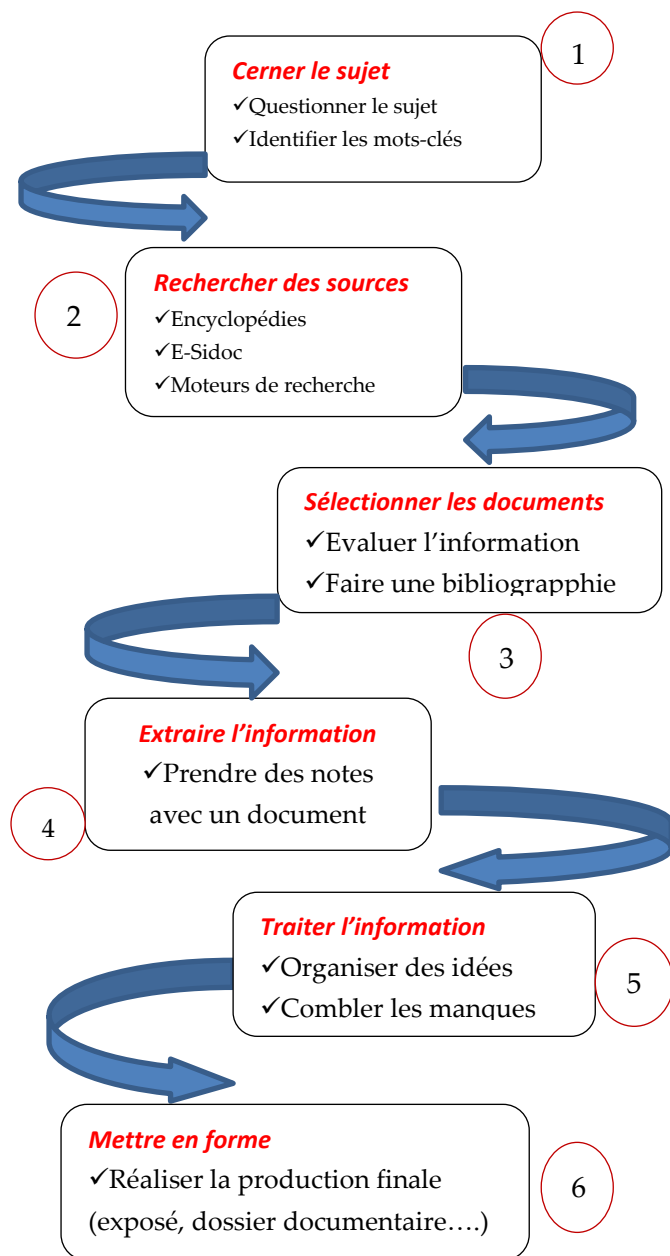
1

Cerner le sujet
✓Questionner le sujet
✓Identifier les mots-clés

2

Rechercher des sources
✓Encyclopédies
✓E-Sidoc
✓Moteurs de recherche

Sélectionner les documents
✓Evaluer l'information
✓Faire une bibliograpphie

3

Extraire l'information
✓Prendre des notes avec un document

4

Traiter l'information
✓Organiser des idées
✓Combler les manques

5

Mettre en forme
✓Réaliser la production finale (exposé, dossier documentaire….)

6